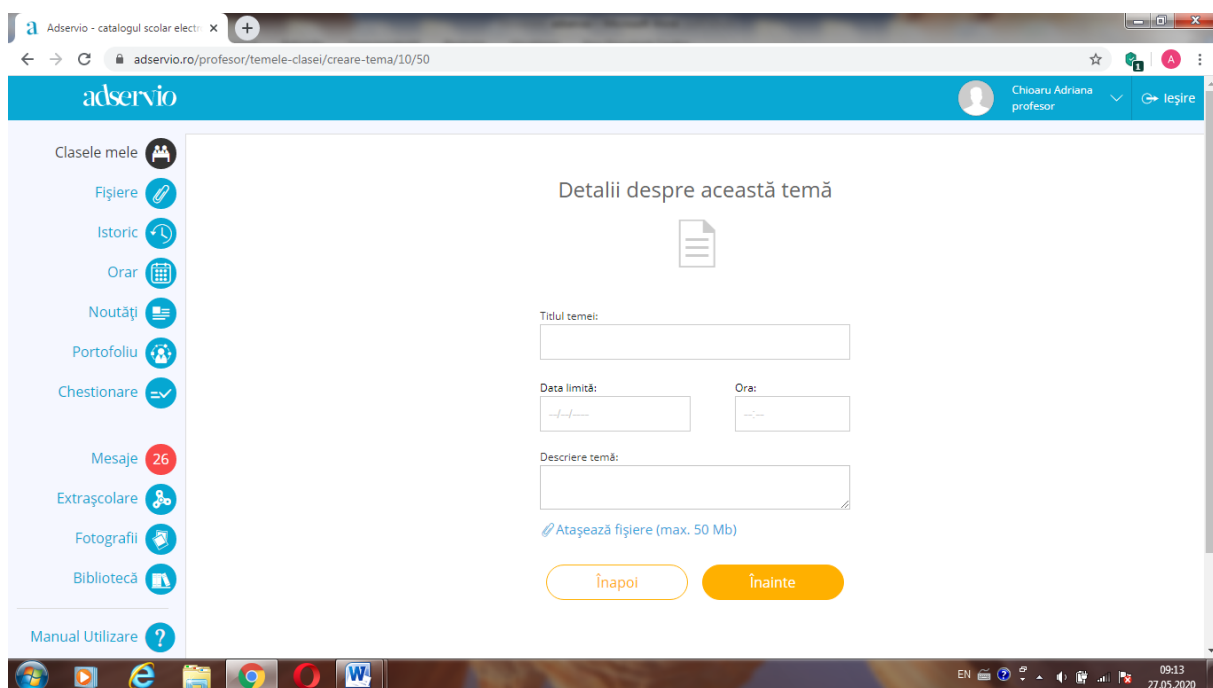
Adservio - catalogul scolar electr ×

adservio.ro/profesor/temele-clasei/creare-tema/10/50

adservio

Chioaru Adriana
profesor

Ieşire

Clasele mele

Fişiere

Istoric

Orar

Noutăţi

Portofoliu

Chestionare

Mesaje 26

Extraşcolare

Fotografii

Bibliotecă

Manual Utilizare

Detalii despre această temă

Titlul temei:

Data limită:

--/--/----

Ora:

--:--

Descriere temă:

Ataşează fişiere (max. 50 Mb)

Înapoi

Înainte

EN

09:13
27.05.2020